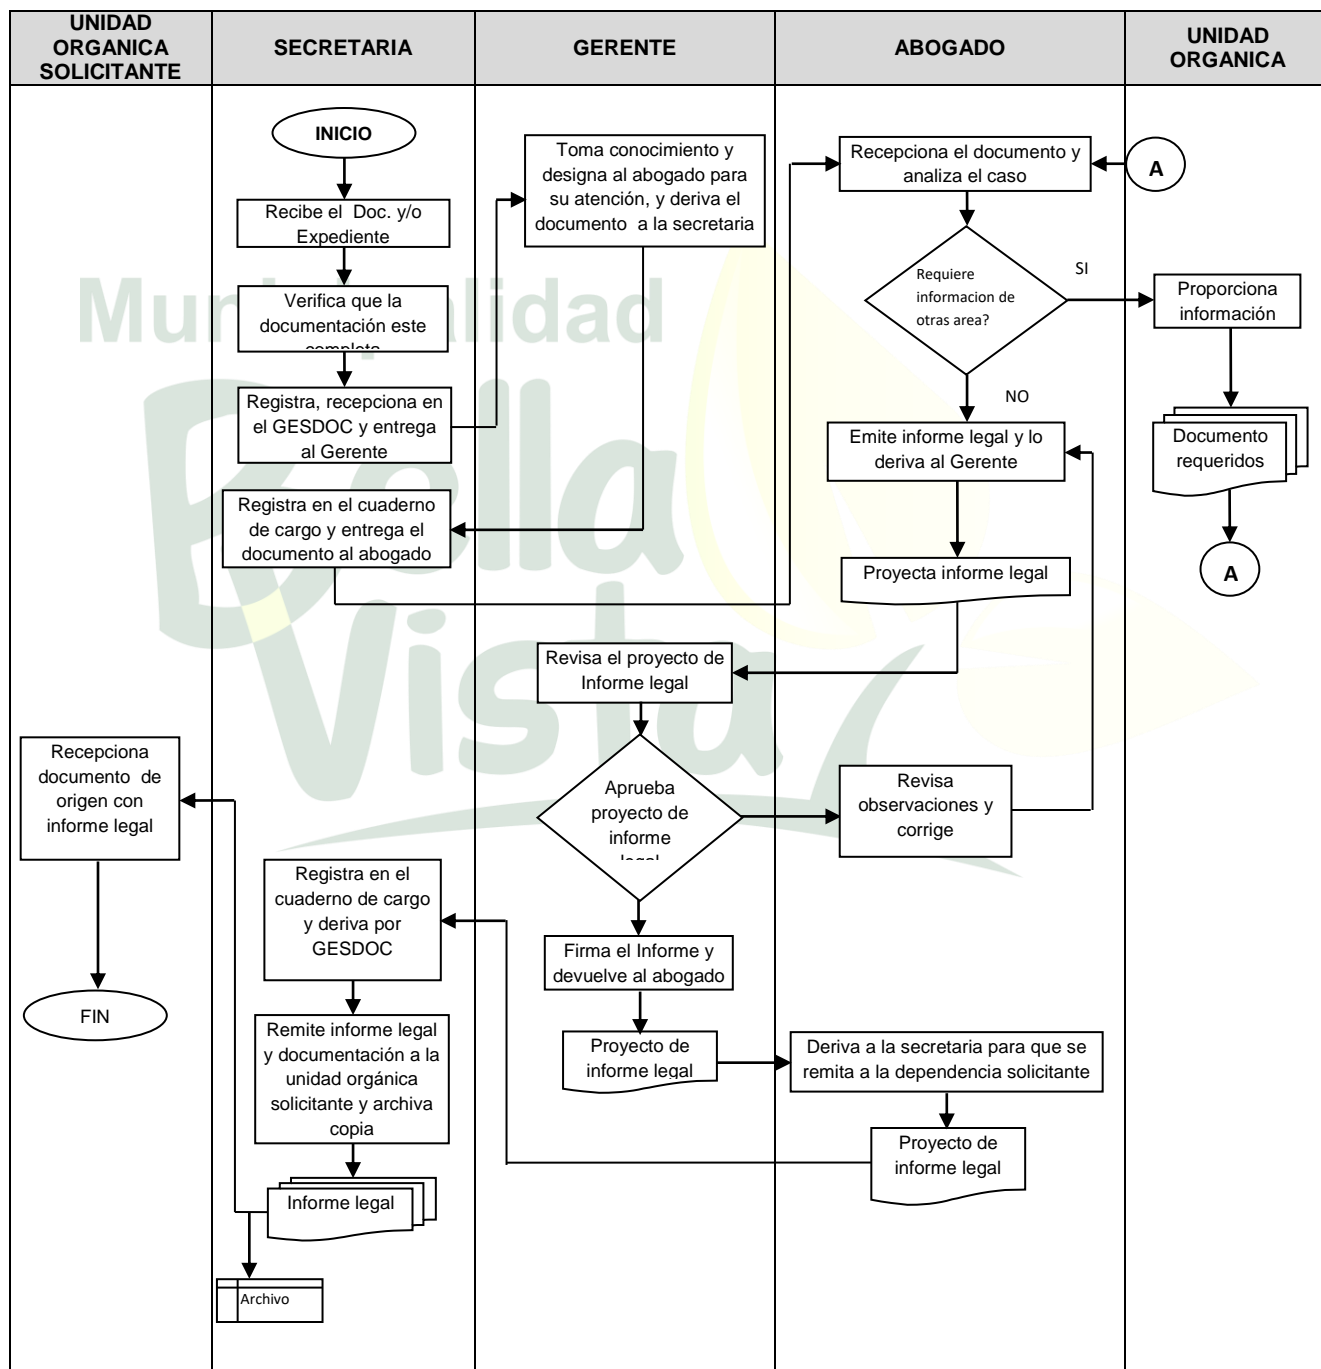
| UNIDAD ORGANICA SOLICITANTE | SECRETARIA | GERENTE | ABOGADO | UNIDAD ORGANICA |
|---|---|---|---|---|

Municipalidad Bella Vista

INICIO

Recibe el Doc. y/o Expediente

Verifica que la documentación este completa

Registra, recepciona en el GESDOC y entrega al Gerente

Toma conocimiento y designa al abogado para su atención, y deriva el documento a la secretaria

Registra en el cuaderno de cargo y entrega el documento al abogado

Recepciona el documento y analiza el caso

A

Requiere informacion de otras area?

SI

Proporciona información

Documento requeridos

A

NO

Emite informe legal y lo deriva al Gerente

Proyecta informe legal

Revisa el proyecto de Informe legal

Aprueba proyecto de informe legal

Revisa observaciones y corrige

Recepciona documento de origen con informe legal

FIN

Registra en el cuaderno de cargo y deriva por GESDOC

Firma el Informe y devuelve al abogado

Proyecto de informe legal

Deriva a la secretaria para que se remita a la dependencia solicitante

Remite informe legal y documentación a la unidad orgánica solicitante y archiva copia

Proyecto de informe legal

Informe legal

Archivo